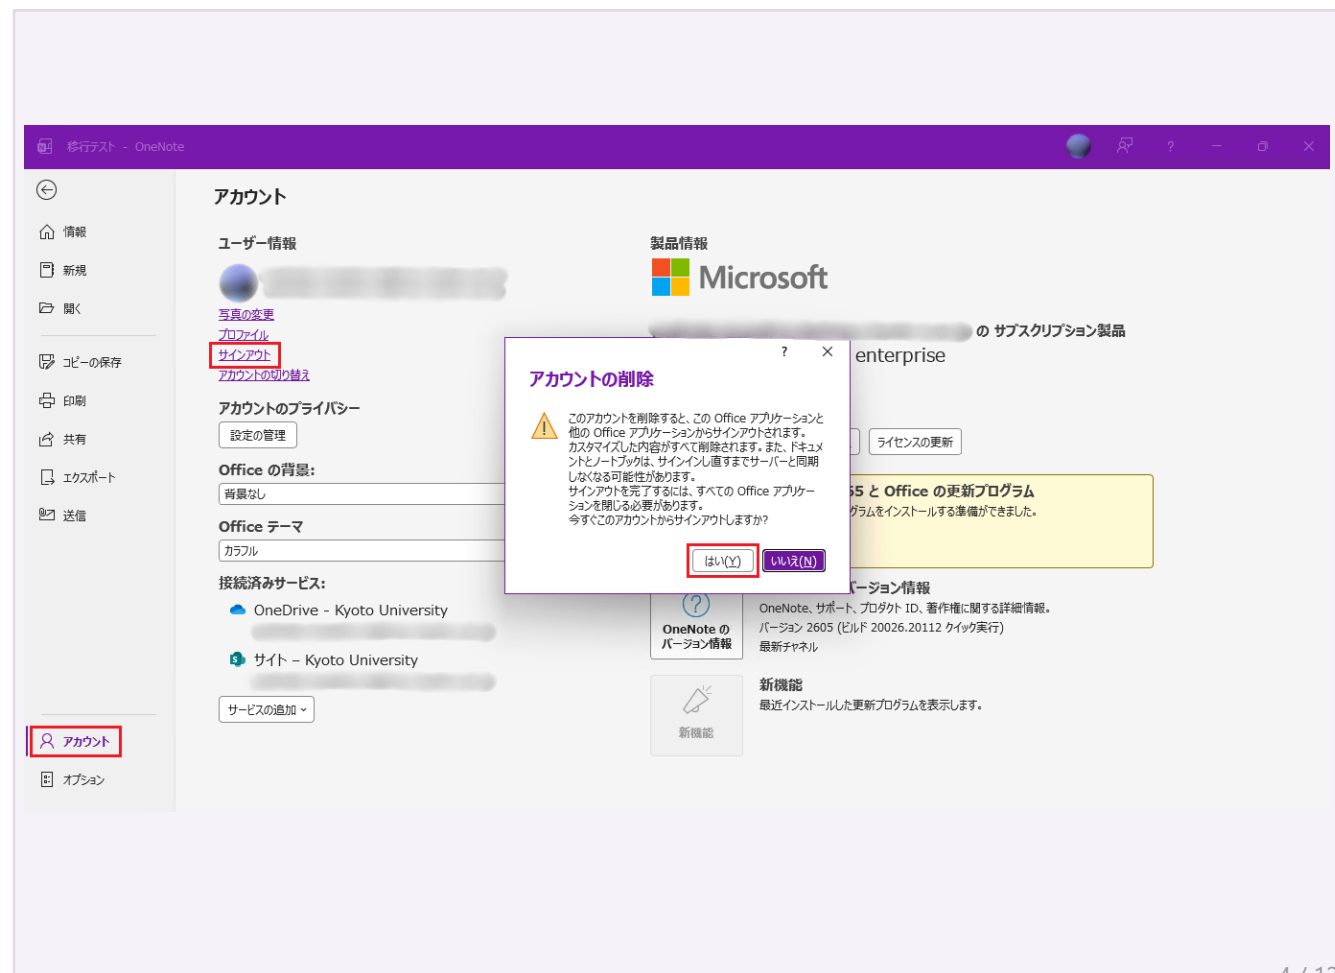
移行テスト - OneNote

?

情報
新規
開く
コピーの保存
印刷
共有
エクスポート
送信
アカウント
オプション

アカウント

ユーザー情報
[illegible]
写真の変更
プロファイル
サインアウト
アカウントの切り替え

アカウントのプライバシー
設定の管理

Office の背景:
背景なし

Office テーマ
カラフル

接続済みサービス:
OneDrive - Kyoto University
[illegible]
サイト – Kyoto University
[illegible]
サービスの追加

製品情報
Microsoft
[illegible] の サブスクリプション製品
enterprise
ライセンスの更新
55 と Office の更新プログラム
グラムをインストールする準備ができました。

ージョン情報
OneNote の バージョン情報
OneNote、サポート、プロダクト ID、著作権に関する詳細情報。
バージョン 2605 (ビルド 20026.20112 クイック実行)
最新チャネル

新機能
新機能
最近インストールした更新プログラムを表示します。

? ×
アカウントの削除
このアカウントを削除すると、この Office アプリケーションと他の Office アプリケーションからサインアウトされます。カスタマイズした内容がすべて削除されます。また、ドキュメントとノートブックは、サインインし直すまでサーバーと同期しなくなる可能性があります。
サインアウトを完了するには、すべての Office アプリケーションを閉じる必要があります。
今すぐこのアカウントからサインアウトしますか?
はい(Y) いいえ(N)